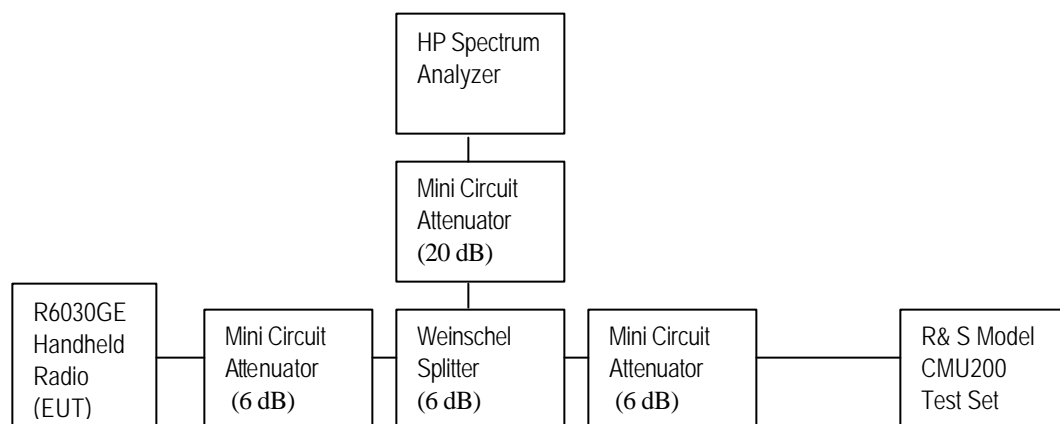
HP Spectrum Analyzer

Mini Circuit Attenuator (20 dB)

R6030GE Handheld Radio (EUT)

Mini Circuit Attenuator (6 dB)

Weinschel Splitter (6 dB)

Mini Circuit Attenuator (6 dB)

R& S Model CMU200 Test Set